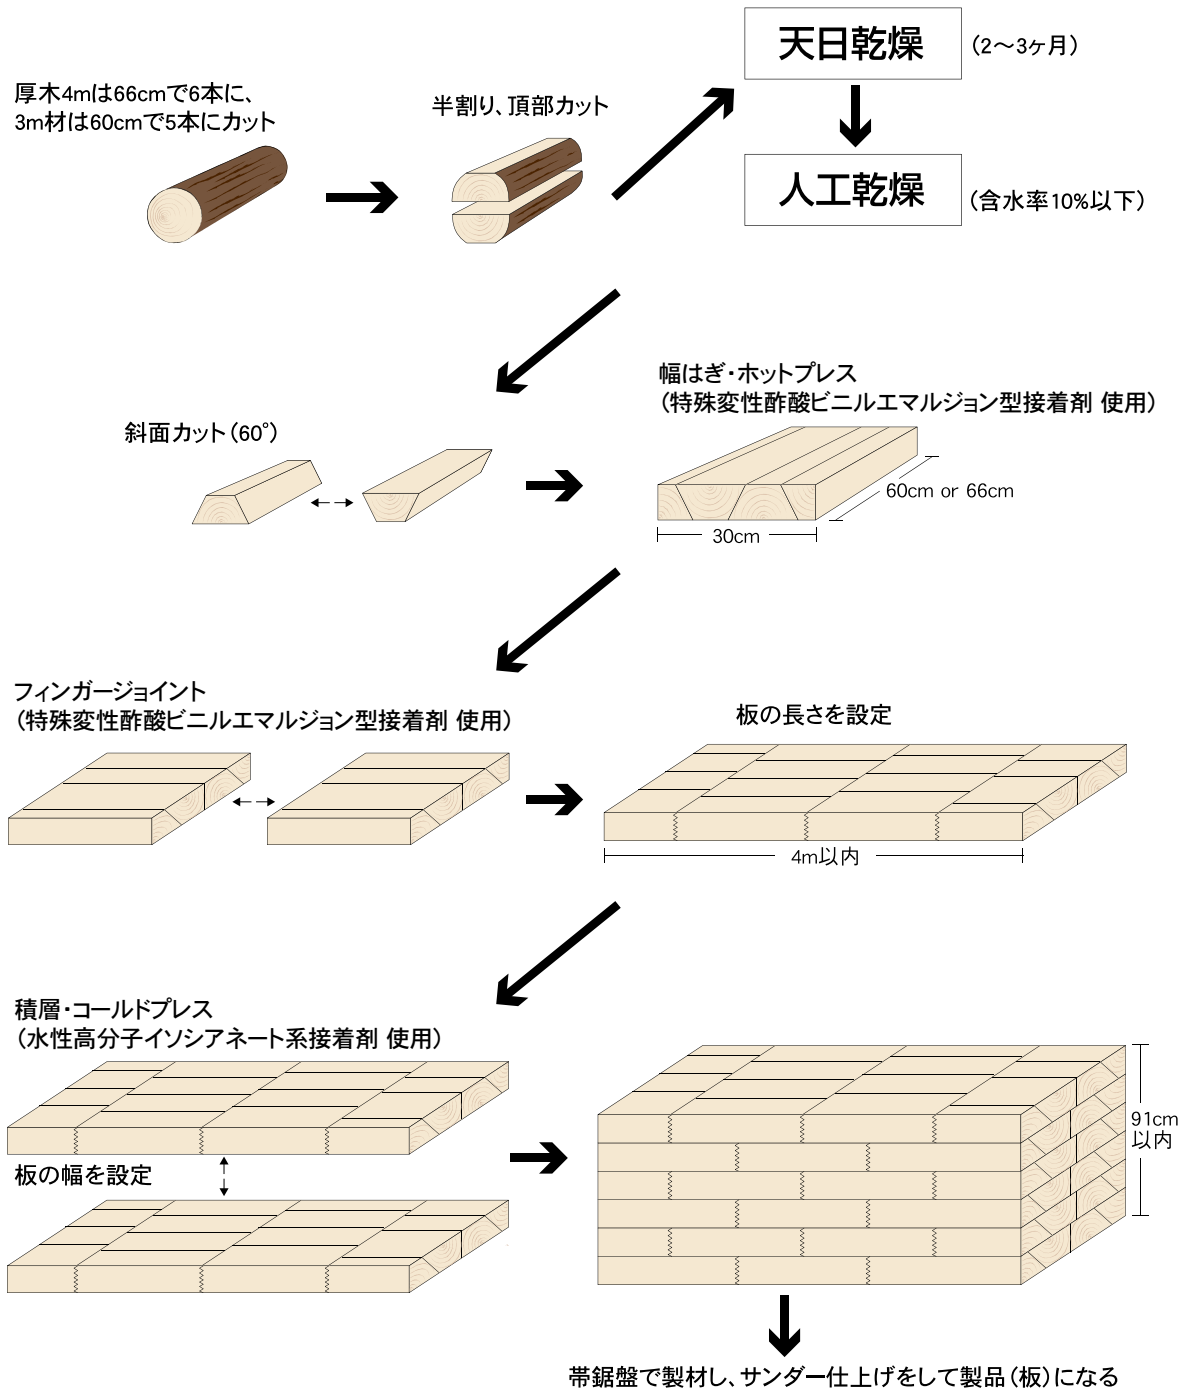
厚木4mは66cmで6本に、
3m材は60cmで5本にカット

半割り、頂部カット

天日乾燥 （2〜3ヶ月）

人工乾燥 （含水率10%以下）

斜面カット（60°）

幅はぎ・ホットプレス
（特殊変性酢酸ビニルエマルジョン型接着剤 使用）

60cm or 66cm

30cm

フィンガージョイント
（特殊変性酢酸ビニルエマルジョン型接着剤 使用）

板の長さを設定

4m以内

積層・コールドプレス
（水性高分子イソシアネート系接着剤 使用）

板の幅を設定

91cm
以内

帯鋸盤で製材し、サンダー仕上げをして製品（板）になる